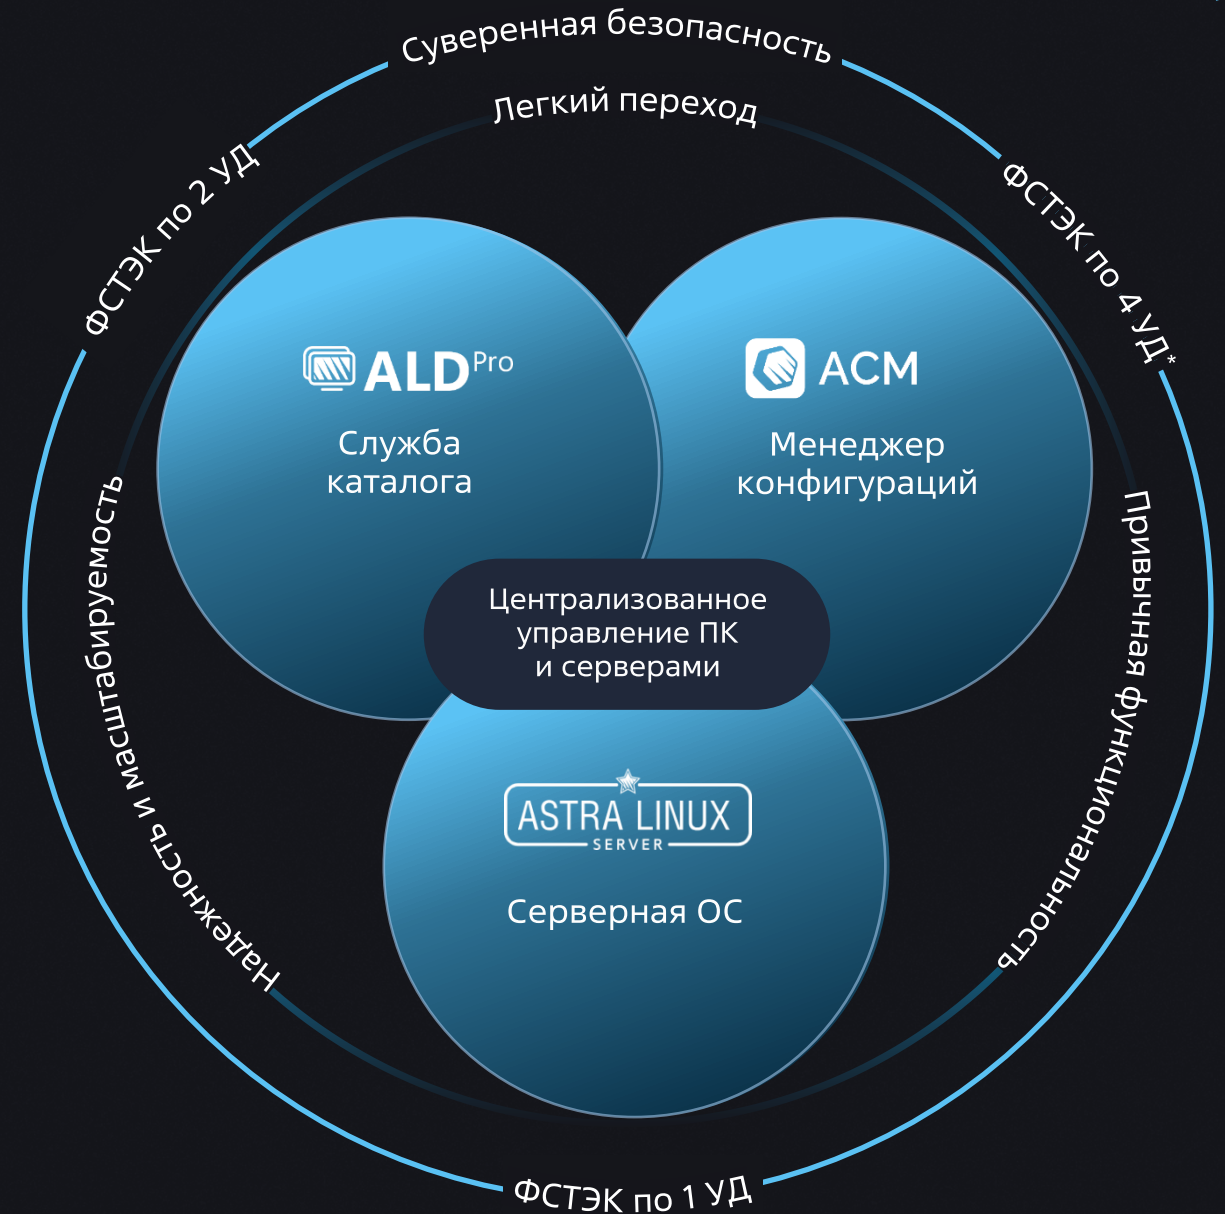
Суверенная безопасность

Легкий переход

ФСТЭК по 2 УД

ФСТЭК по 4 УД*

ALD Pro

Служба каталога

ACM

Менеджер конфигураций

Централизованное управление ПК и серверами

ASTRA LINUX SERVER

Серверная ОС

Надежность и масштабируемость

Привычная функциональность

ФСТЭК по 1 УД